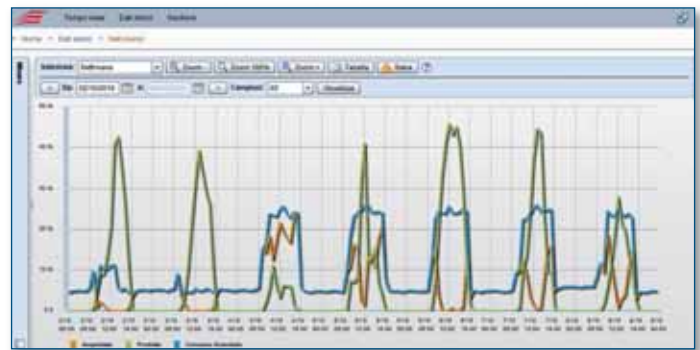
Tempo reale   Dati storici   Gestione

Home > Dati storici > Settimanale

Intervallo: Settimana   Zoom -   Zoom 100%   Zoom +   Tabella   Stampa   ?

Da: 02/10/2018   A:   Categorie: All   Visualizza

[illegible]

Acquistata   Prodotta   Consumo Scambiato